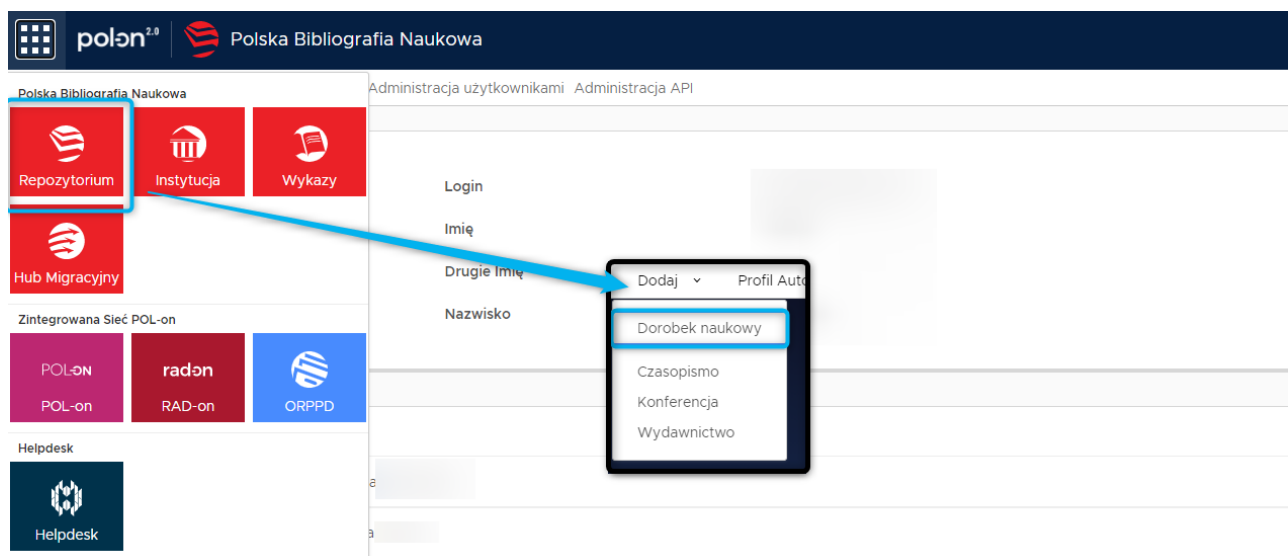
polon 2.0 | Polska Bibliografia Naukowa

Administracja użytkownikami Administracja API

Polska Bibliografia Naukowa

Repozytorium

Instytucja

Wykazy

Hub Migracyjny

Zintegrowana Sieć POL-on

POL-on
POL-on

radon
RAD-on

ORPPD

Helpdesk

Helpdesk

Login

Imię

Drugie Imię

Nazwisko

Dodaj

Profil Auto

Dorobek naukowy

Czasopismo

Konferencja

Wydawnictwo